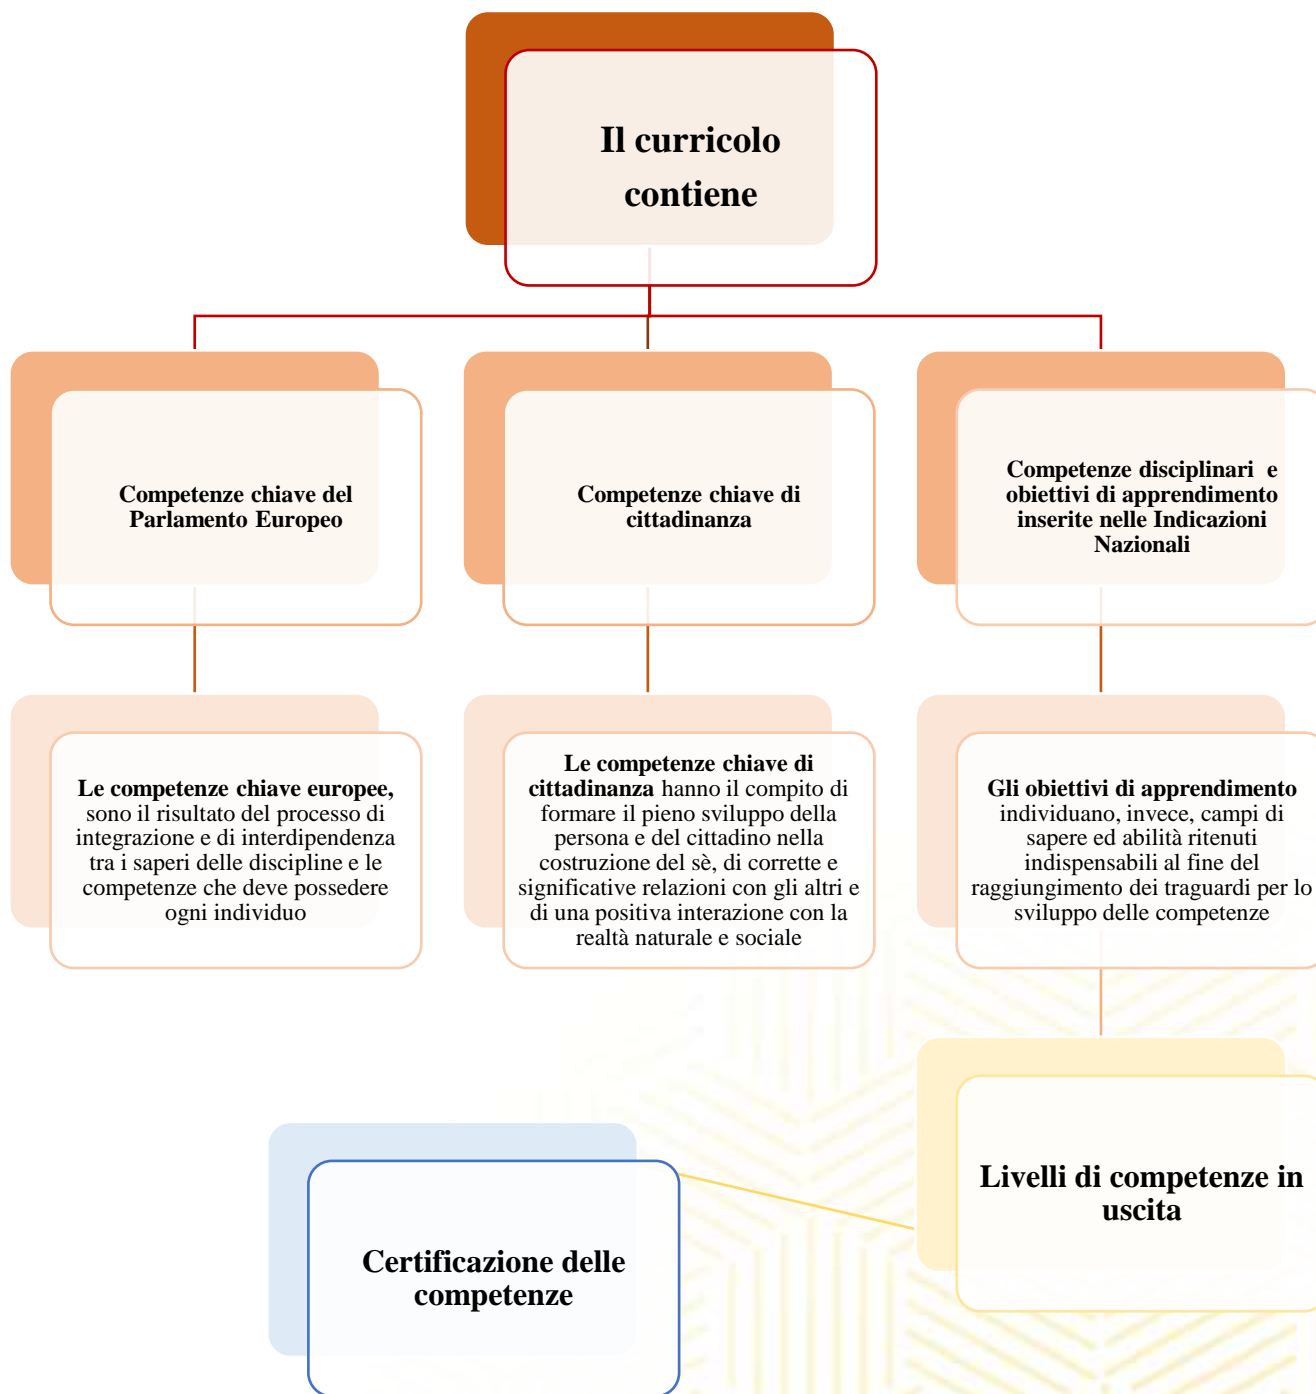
Il curricolo contiene

Competenze chiave del Parlamento Europeo

Competenze chiave di cittadinanza

Competenze disciplinari e obiettivi di apprendimento inserite nelle Indicazioni Nazionali

Le competenze chiave europee, sono il risultato del processo di integrazione e di interdipendenza tra i saperi delle discipline e le competenze che deve possedere ogni individuo

Le competenze chiave di cittadinanza hanno il compito di formare il pieno sviluppo della persona e del cittadino nella costruzione del sè, di corrette e significative relazioni con gli altri e di una positiva interazione con la realtà naturale e sociale

Gli obiettivi di apprendimento individuano, invece, campi di sapere ed abilità ritenuti indispensabili al fine del raggiungimento dei traguardi per lo sviluppo delle competenze

Livelli di competenze in uscita

Certificazione delle competenze